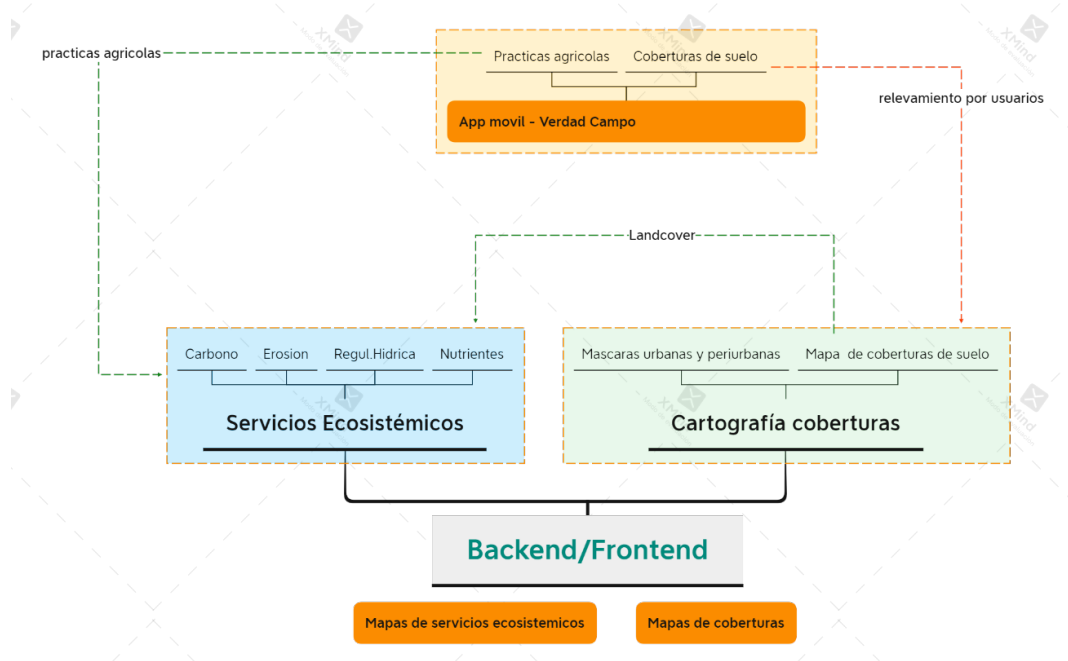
practicas agricolas

Practicas agricolas

Coberturas de suelo

App movil - Verdad Campo

relevamiento por usuarios

Landcover

Carbono

Erosion

Regul.Hidrica

Nutrientes

Servicios Ecosistémicos

Mascaras urbanas y periurbanas

Mapa de coberturas de suelo

Cartografía coberturas

Backend/Frontend

Mapas de servicios ecosistemicos

Mapas de coberturas